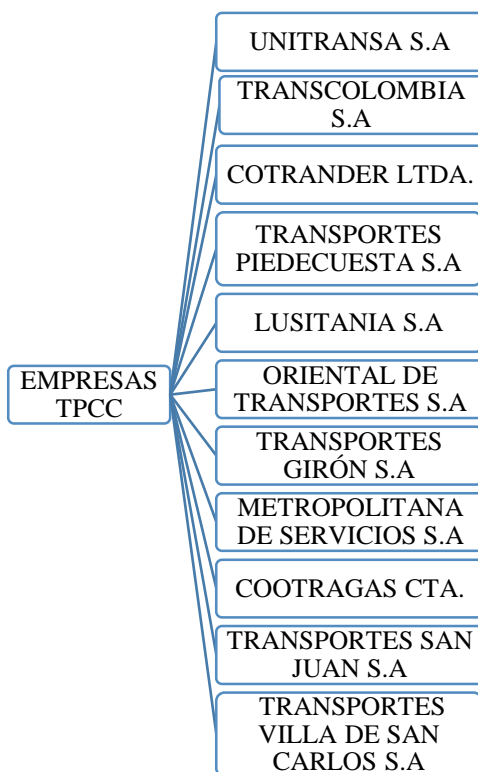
EMPRESAS TPCC

UNITRANSA S.A

TRANSCOLOMBIA S.A

COTRANDER LTDA.

TRANSPORTES PIEDECUESTA S.A

LUSITANIA S.A

ORIENTAL DE TRANSPORTES S.A

TRANSPORTES GIRÓN S.A

METROPOLITANA DE SERVICIOS S.A

COOTRAGAS CTA.

TRANSPORTES SAN JUAN S.A

TRANSPORTES VILLA DE SAN CARLOS S.A